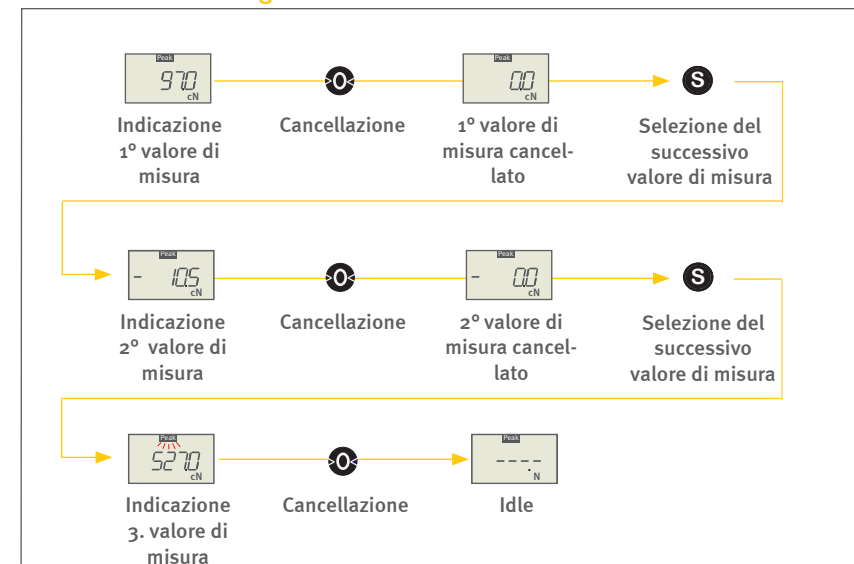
Peak
97.0
cN

0

Peak
0.0
cN

S

Indicazione 1° valore di misura

Cancellazione

1° valore di misura cancellato

Selezione del successivo valore di misura

Peak
- 10.5
cN

0

Peak
- 0.0
cN

S

Indicazione 2° valore di misura

Cancellazione

2° valore di misura cancellato

Selezione del successivo valore di misura

Peak
527.0
cN

0

Peak
- - - -
.
N

Indicazione 3. valore di misura

Cancellazione

Idle